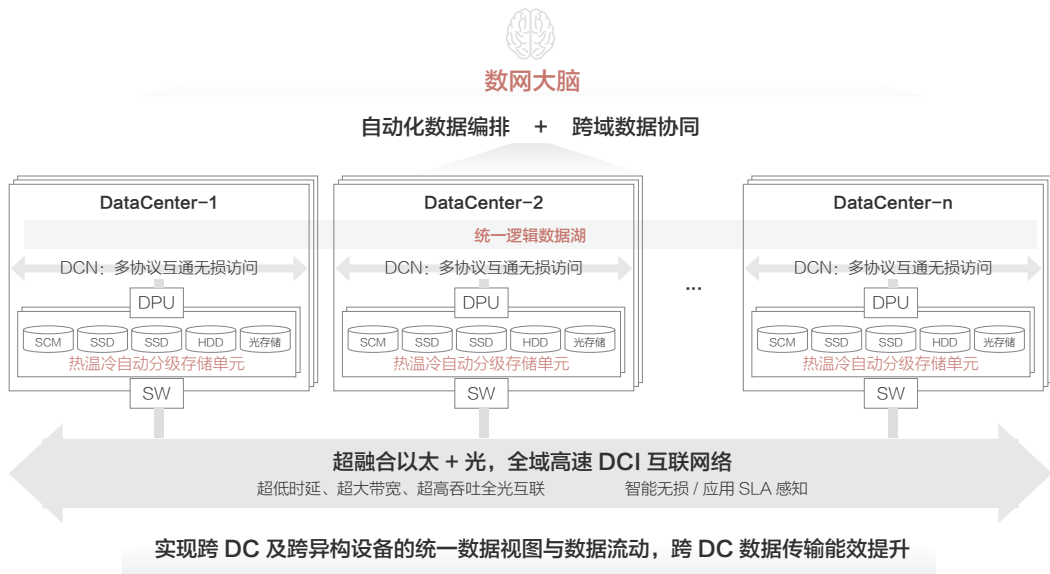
数网大脑

自动化数据编排 + 跨域数据协同

DataCenter-1

DCN：多协议互通无损访问

DPU

SCM SSD SSD HDD 光存储

热温冷自动分级存储单元

SW

DataCenter-2

统一逻辑数据湖

DCN：多协议互通无损访问

DPU

SCM SSD SSD HDD 光存储

热温冷自动分级存储单元

SW

...

DataCenter-n

DCN：多协议互通无损访问

DPU

SCM SSD SSD HDD 光存储

热温冷自动分级存储单元

SW

超融合以太 + 光，全域高速 DCI 互联网络

超低时延、超大带宽、超高吞吐全光互联　　智能无损 / 应用 SLA 感知

实现跨 DC 及跨异构设备的统一数据视图与数据流动，跨 DC 数据传输能效提升